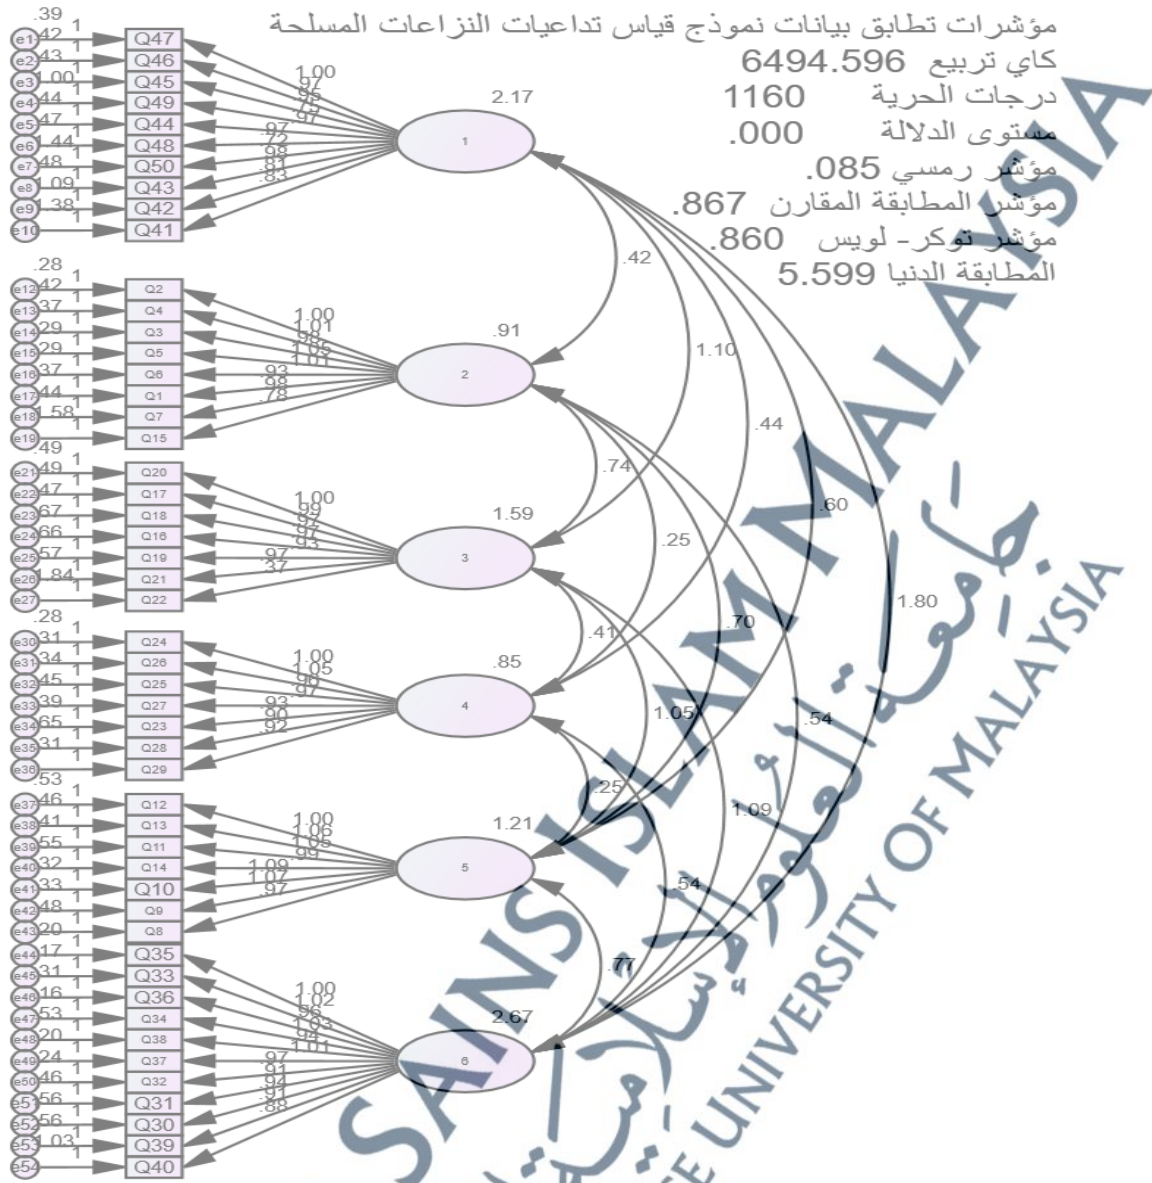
مؤشرات تطابق بيانات نموذج قياس تداعيات النزاعات المسلحة
كاي تربيع 6494.596
درجات الحرية 1160
مستوى الدلالة .000
مؤشر رمسي .085
مؤشر المطابقة المقارن .867
مؤشر توكر- لويس .860
المطابقة الدنيا 5.599

.39 .42 .43 1.00 .44 .47 .44 .48 .09 .38
e1 e2 e3 e4 e5 e6 e7 e8 e9 e10
Q47 Q46 Q45 Q49 Q44 Q48 Q50 Q43 Q42 Q41
1.00 .97 .95 .75 .97 .97 .72 .98 .81 .83
2.17
1

.28 .42 .37 .29 .29 .37 .44 .58
e12 e13 e14 e15 e16 e17 e18 e19
Q2 Q4 Q3 Q5 Q6 Q1 Q7 Q15
1.00 1.01 .98 1.05 1.01 .93 .98 .78
.91
2

.49 .49 .47 .67 .66 .57 .84
e21 e22 e23 e24 e25 e26 e27
Q20 Q17 Q18 Q16 Q19 Q21 Q22
1.00 .99 .97 .97 .93 .97 .37
1.59
3

.28 .31 .34 .45 .39 .65 .31 .53
e30 e31 e32 e33 e34 e35 e36
Q24 Q26 Q25 Q27 Q23 Q28 Q29
1.00 1.05 .96 .97 .93 .90 .92
.85
4

.46 .41 .55 .32 .33 .48 .20
e37 e38 e39 e40 e41 e42 e43
Q12 Q13 Q11 Q14 Q10 Q9 Q8
1.00 1.06 1.05 .99 1.09 1.07 .97
1.21
5

.17 .31 .16 .53 .20 .24 .46 .56 .56 1.03
e44 e45 e46 e47 e48 e49 e50 e51 e52 e53 e54
Q35 Q33 Q36 Q34 Q38 Q37 Q32 Q31 Q30 Q39 Q40
1.00 1.02 .96 1.03 .94 1.01 .97 .91 .94 .91 .88
2.67
6

.42 1.10 .44 .60 1.80 .74 .25 .70 .54 .41 1.05 1.09 .25 .54 .77

SAINS ISLAM MALAYSIA
جامعة العلوم الإسلامية الماليزية
UNIVERSITY OF MALAYSIA